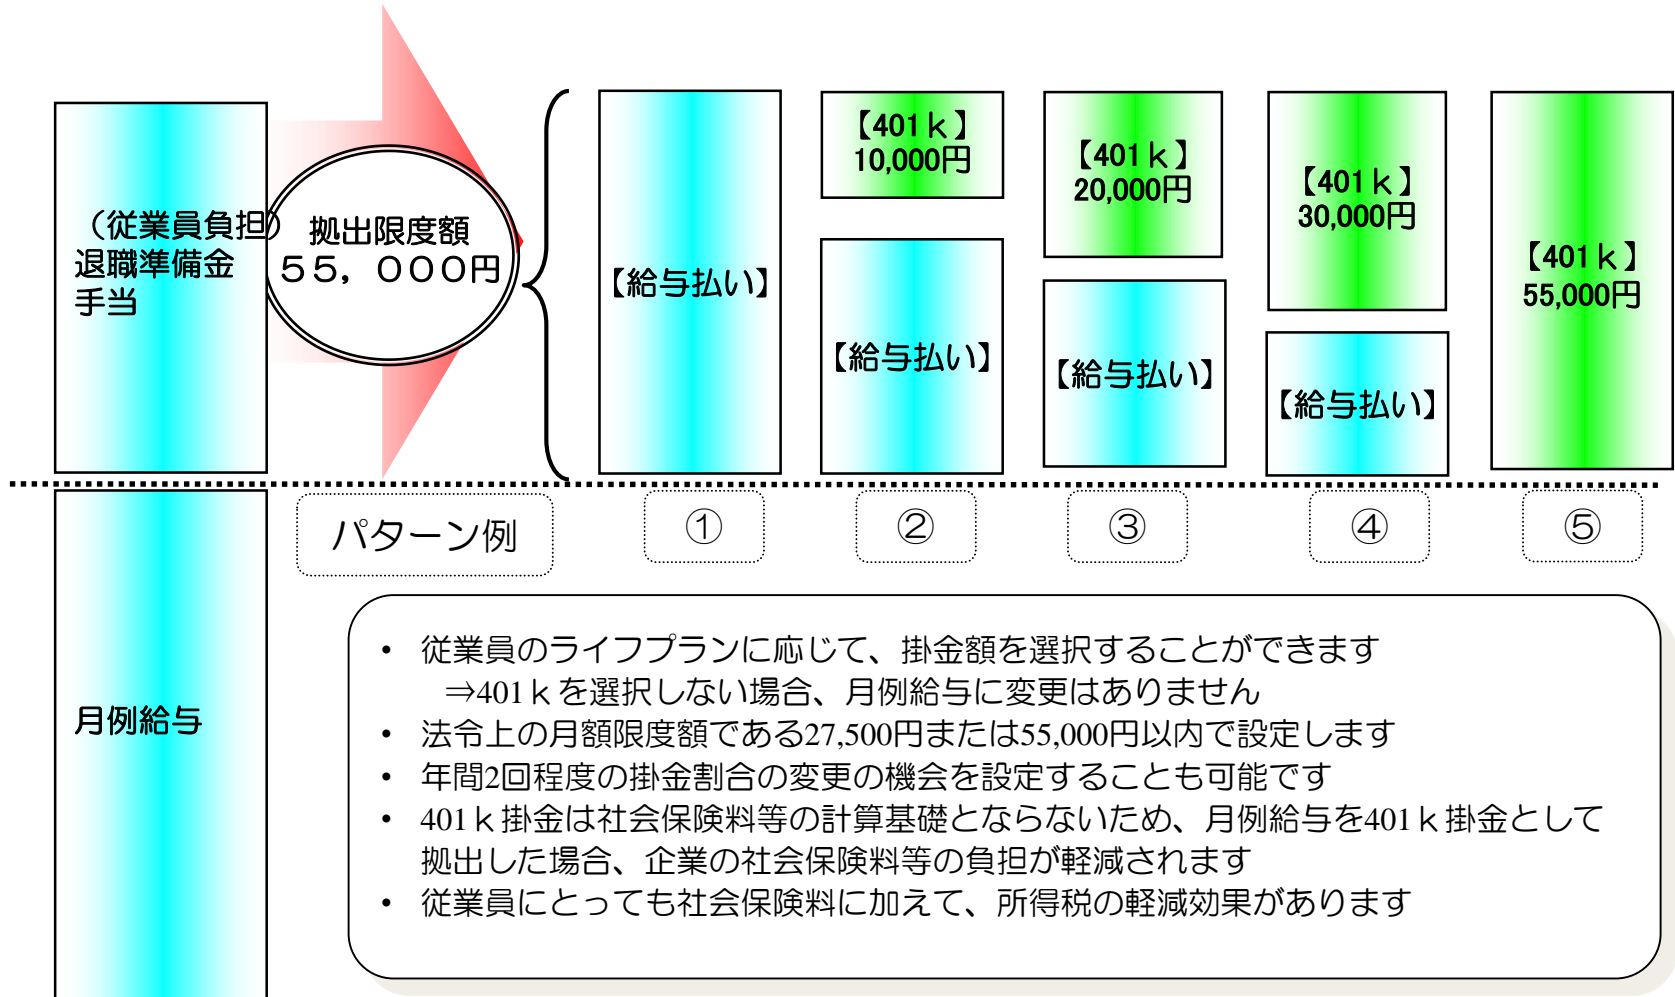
（従業員負担）
退職準備金
手当

拠出限度額
５５，０００円

【給与払い】

【401ｋ】
10,000円

【給与払い】

【401ｋ】
20,000円

【給与払い】

【401ｋ】
30,000円

【給与払い】

【401ｋ】
55,000円

パターン例

①

②

③

④

⑤

月例給与

• 従業員のライフプランに応じて、掛金額を選択することができます
⇒401ｋを選択しない場合、月例給与に変更はありません
• 法令上の月額限度額である27,500円または55,000円以内で設定します
• 年間2回程度の掛金割合の変更の機会を設定することも可能です
• 401ｋ掛金は社会保険料等の計算基礎とならないため、月例給与を401ｋ掛金として拠出した場合、企業の社会保険料等の負担が軽減されます
• 従業員にとっても社会保険料に加えて、所得税の軽減効果があります